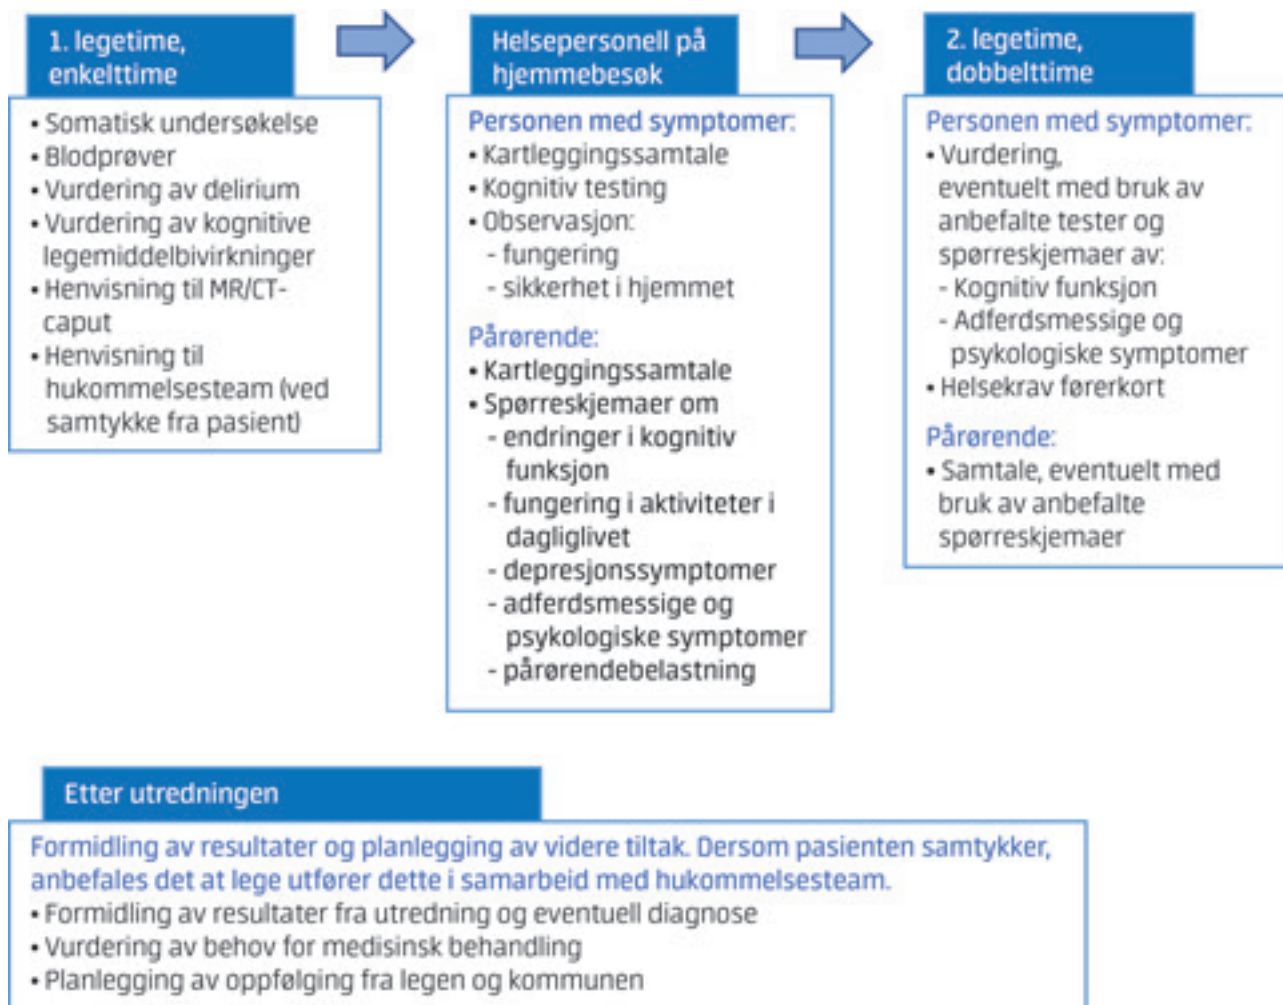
1. legetime, enkelttime

• Somatisk undersøkelse
• Blodprøver
• Vurdering av delirium
• Vurdering av kognitive legemiddelbivirkninger
• Henvisning til MR/CT-caput
• Henvisning til hukommelsesteam (ved samtykke fra pasient)

Helsepersonell på hjemmebesøk

Personen med symptomer:
• Kartleggingssamtale
• Kognitiv testing
• Observasjon:
- fungering
- sikkerhet i hjemmet

Pårørende:
• Kartleggingssamtale
• Spørreskjemaer om
- endringer i kognitiv funksjon
- fungering i aktiviteter i dagliglivet
- depresjonssymptomer
- adferdsmessige og psykologiske symptomer
- pårørendebelastning

2. legetime, dobbelttime

Personen med symptomer:
• Vurdering, eventuelt med bruk av anbefalte tester og spørreskjemaer av:
- Kognitiv funksjon
- Adferdsmessige og psykologiske symptomer
• Helsekrav førerkort

Pårørende:
• Samtale, eventuelt med bruk av anbefalte spørreskjemaer

Etter utredningen

Formidling av resultater og planlegging av videre tiltak. Dersom pasienten samtykker, anbefales det at lege utfører dette i samarbeid med hukommelsesteam.
• Formidling av resultater fra utredning og eventuell diagnose
• Vurdering av behov for medisinsk behandling
• Planlegging av oppfølging fra legen og kommunen